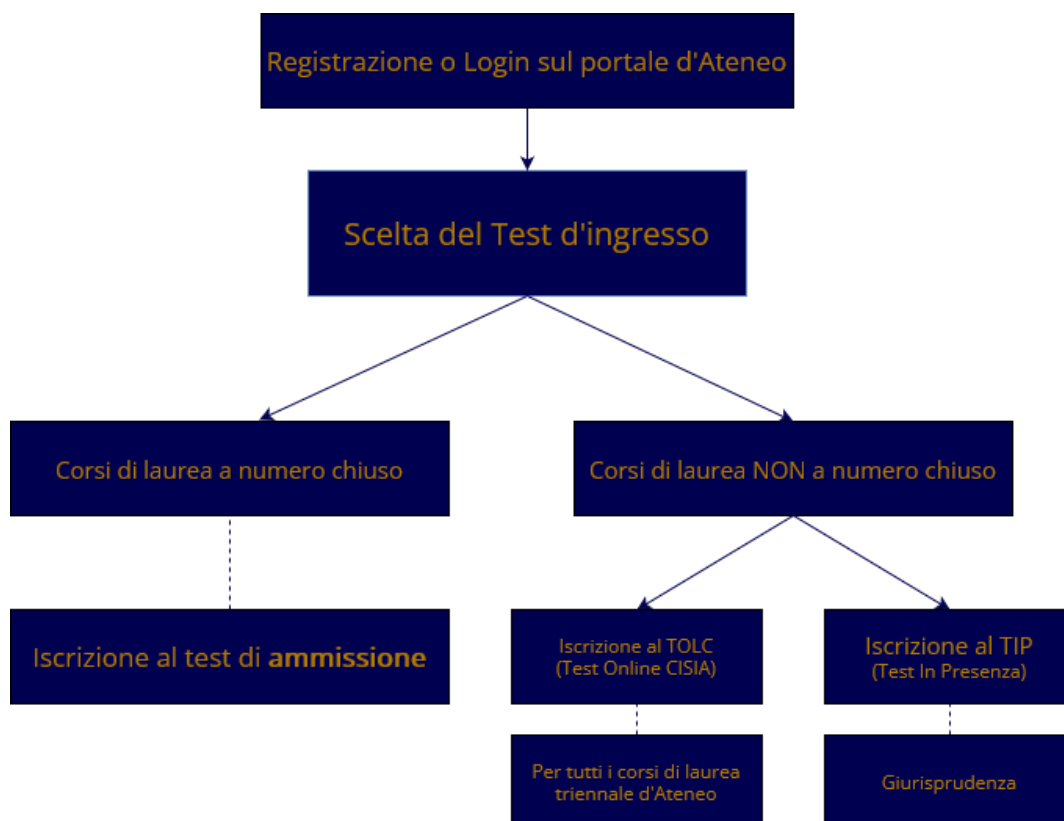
Registrazione o Login sul portale d'Ateneo

Scelta del Test d'ingresso

Corsi di laurea a numero chiuso

Corsi di laurea NON a numero chiuso

Iscrizione al test di **ammissione**

Iscrizione al TOLC
(Test Online CISIA)

Iscrizione al TIP
(Test In Presenza)

Per tutti i corsi di laurea triennale d'Ateneo

Giurisprudenza